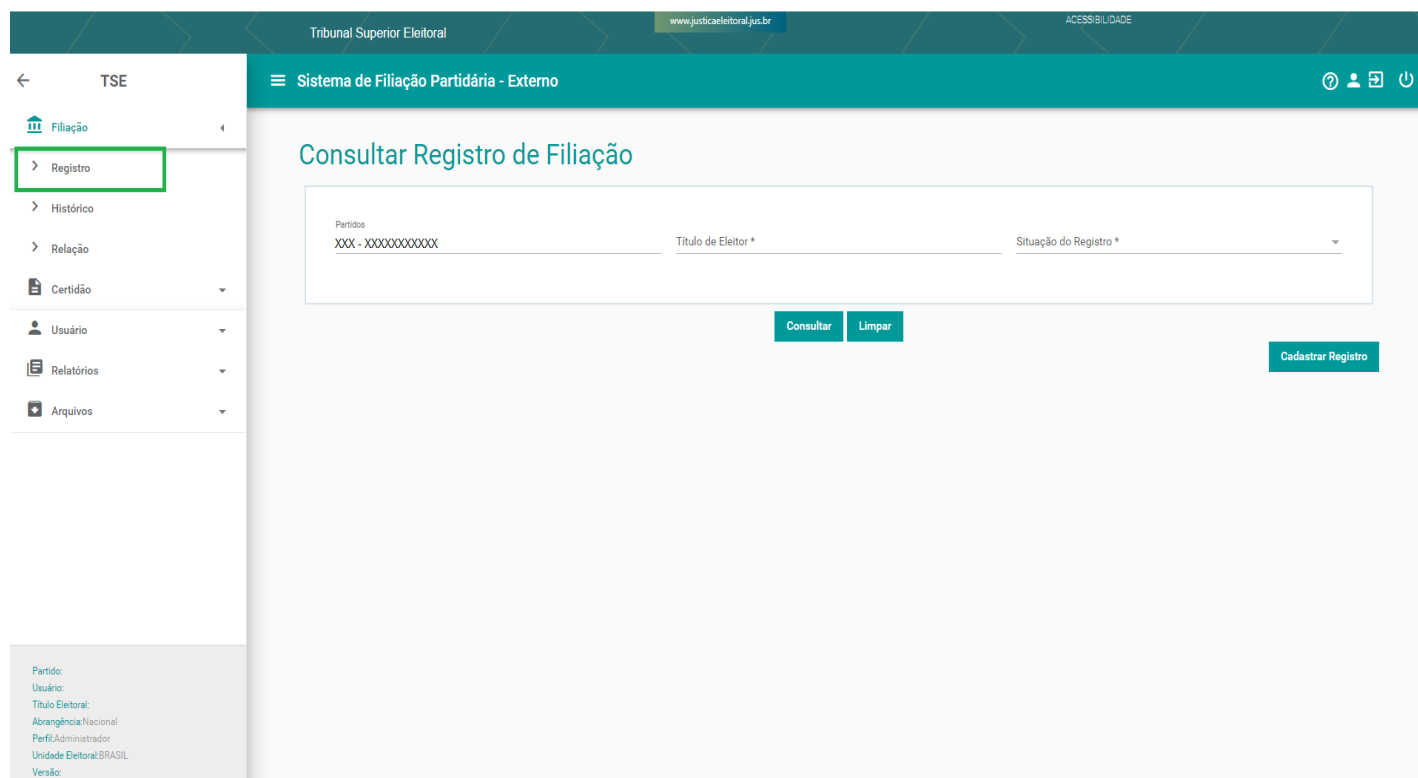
Tribunal Superior Eleitoral

www.justicaeleitoral.jus.br

ACESSIBILIDADE

TSE

Sistema de Filiação Partidária - Externo

Filiação

Registro

Histórico

Relação

Certidão

Usuário

Relatórios

Arquivos

Consultar Registro de Filiação

Partidos
XXX - XXXXXXXXXXX

Título de Eleitor *

Situação do Registro *

Consultar

Limpar

Cadastrar Registro

Partido:
Usuário:
Título Eleitoral:
Abrangência:Nacional
Perfil:Administrador
Unidade Eleitoral:BRASIL
Versão: